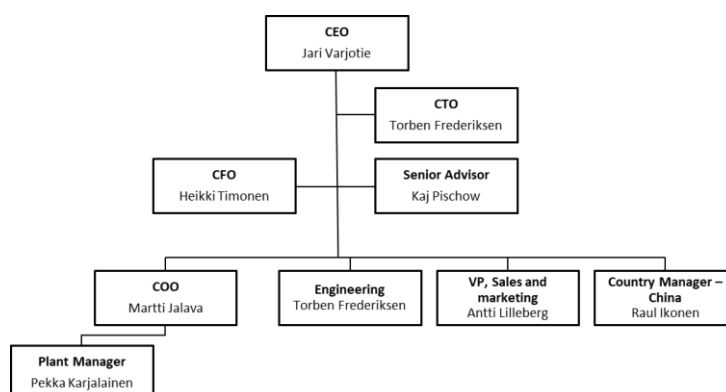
CEO
Jari Varjotie

CTO
Torben Frederiksen

CFO
Heikki Timonen

Senior Advisor
Kaj Pischow

COO
Martti Jalava

Engineering
Torben Frederiksen

VP, Sales and marketing
Antti Lilleberg

Country Manager – China
Raul Ikonen

Plant Manager
Pekka Karjalainen